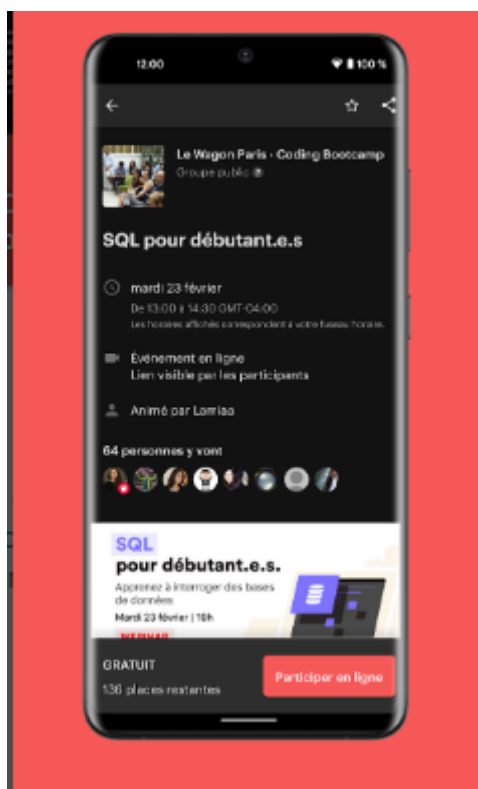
12:00

100 %

Le Wagon Paris - Coding Bootcamp
Groupe public

SQL pour débutant.e.s

mardi 23 février
De 13:00 à 14:30 GMT-04:00
Les horaires affichés correspondent à votre fuseau horaire.

Événement en ligne
Lien visible par les participants

Animé par Lorriao

64 personnes y vont

SQL
pour débutant.e.s.
Apprenez à interroger des bases de données
Mardi 23 février | 19h
WEBINAR

GRATUIT
136 places restantes

Participer en ligne